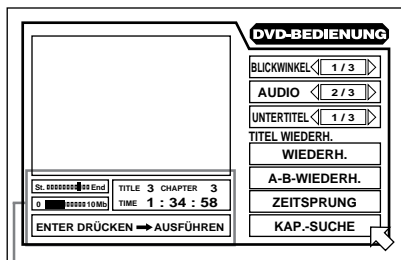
DVD-BEDIENUNG

BLICKWINKEL 1 / 3

AUDIO 2 / 3

UNTERTITEL 1 / 3

TITEL WIEDERH.

WIEDERH.

A-B-WIEDERH.

ZEITSPRUNG

KAP.-SUCHE

St. End

0 10Mb

TITLE 3 CHAPTER 3

TIME 1 : 34 : 58

ENTER DRÜCKEN → AUSFÜHREN